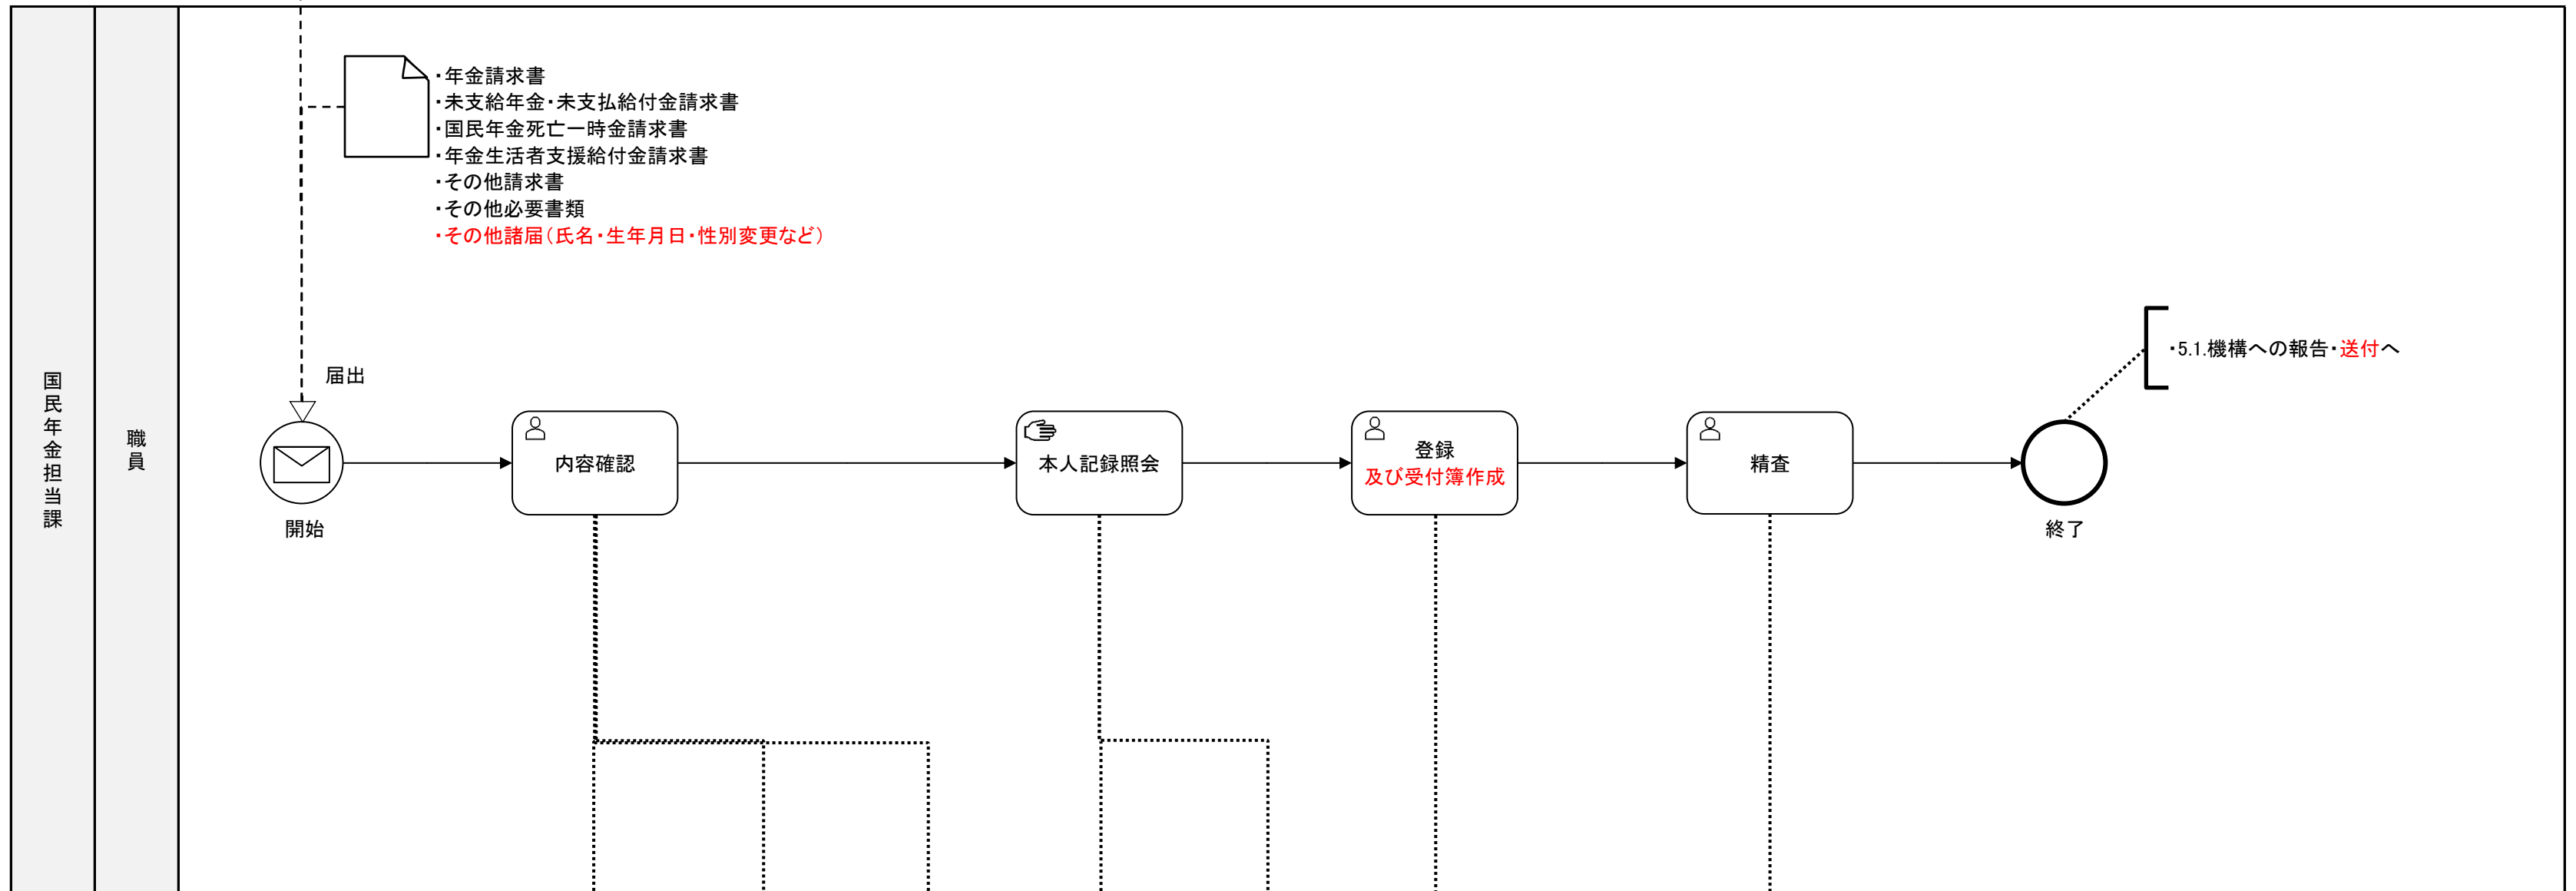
国民年金担当課

職員

・年金請求書
・未支給年金・未支払給付金請求書
・国民年金死亡一時金請求書
・年金生活者支援給付金請求書
・その他請求書
・その他必要書類
・その他諸届（氏名・生年月日・性別変更など）

届出

開始

内容確認

本人記録照会

登録
及び受付簿作成

精査

終了

・5.1.機構への報告・送付へ